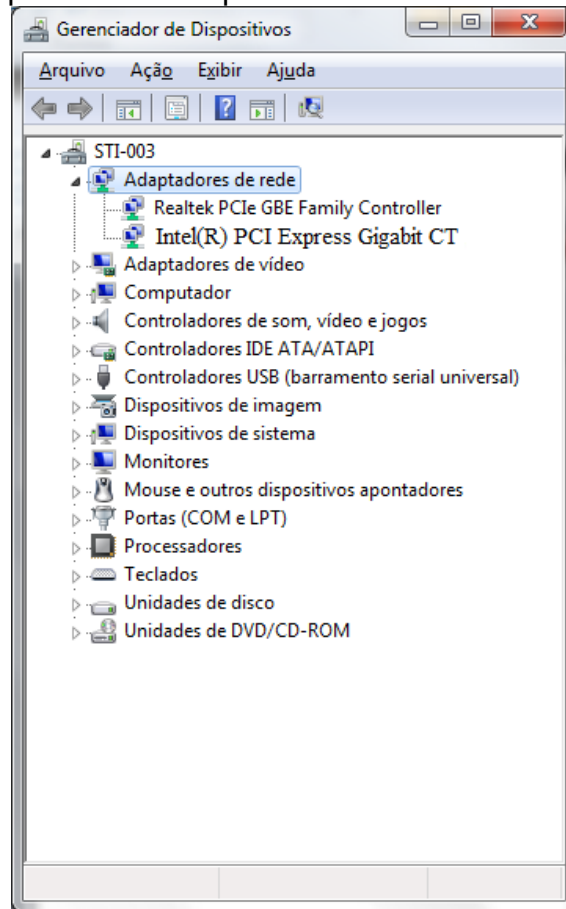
Gerenciador de Dispositivos

Arquivo Ação Exibir Ajuda

STI-003
Adaptadores de rede
Realtek PCIe GBE Family Controller
Intel(R) PCI Express Gigabit CT
Adaptadores de vídeo
Computador
Controladores de som, vídeo e jogos
Controladores IDE ATA/ATAPI
Controladores USB (barramento serial universal)
Dispositivos de imagem
Dispositivos de sistema
Monitores
Mouse e outros dispositivos apontadores
Portas (COM e LPT)
Processadores
Teclados
Unidades de disco
Unidades de DVD/CD-ROM